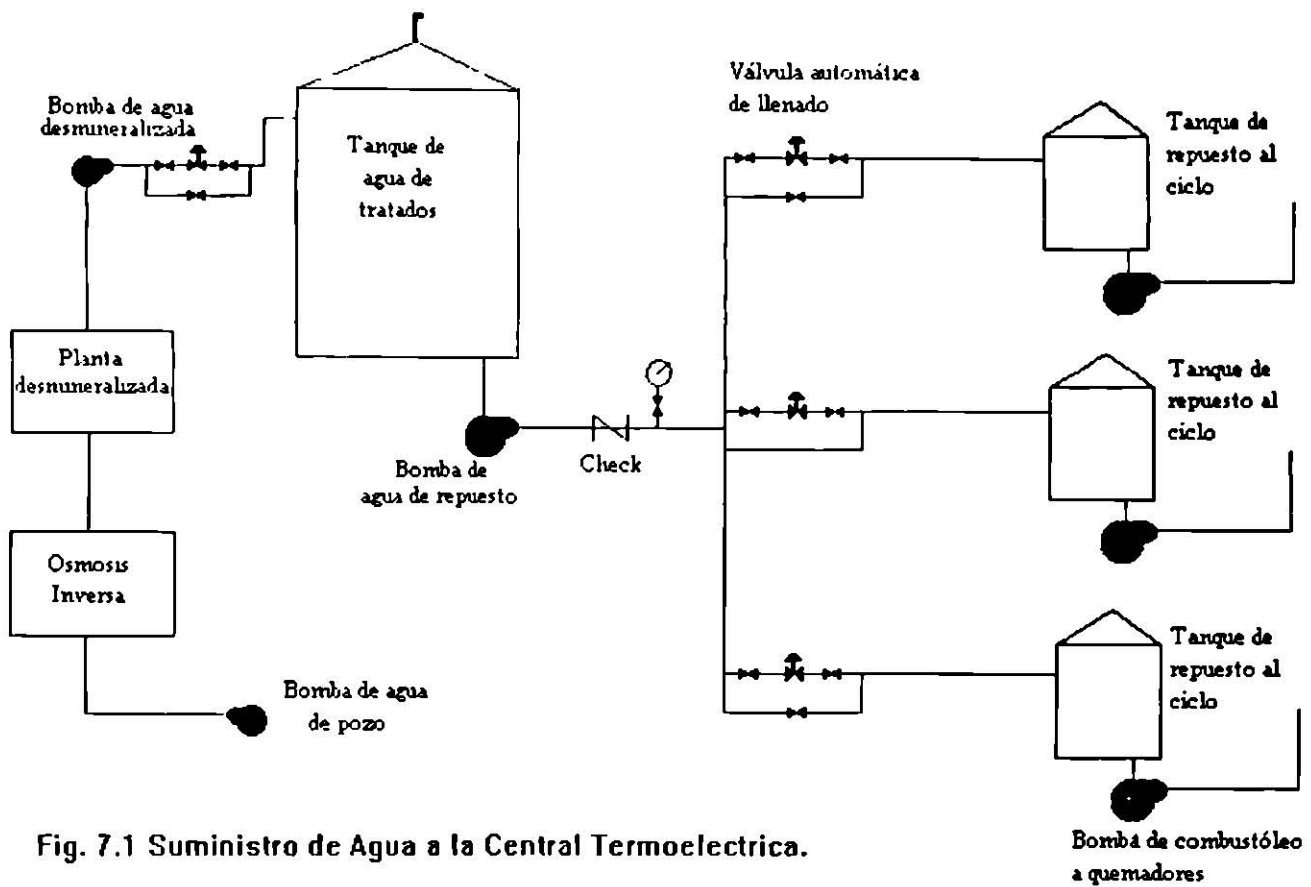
Bomba de agua desmuneralizada

Tanque de agua de tratados

Válvula automática de llenado

Tanque de repuesto al ciclo

Planta desmuneralizada

Bomba de agua de repuesto

Check

Tanque de repuesto al ciclo

Osmosis Inversa

Bomba de agua de pozo

Tanque de repuesto al ciclo

Fig. 7.1 Suministro de Agua a la Central Termoelectrica.

Bomba de combustóleo a quemadores